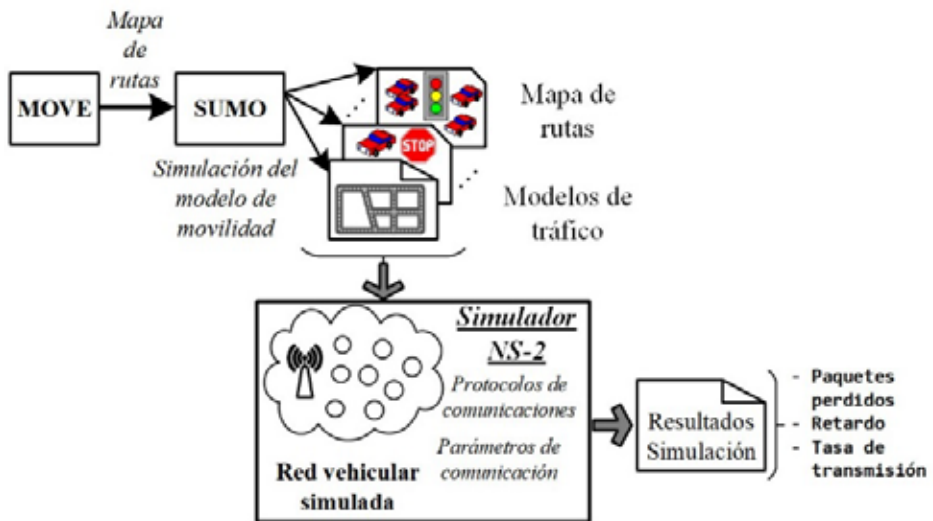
Mapa de rutas

MOVE

SUMO

STOP

Mapa de rutas

Simulación del modelo de movilidad

Modelos de tráfico

Simulador NS-2

Protocolos de comunicaciones

Parámetros de comunicación

Red vehicular simulada

Resultados Simulación

- Paquetes perdidos
- Retardo
- Tasa de transmisión